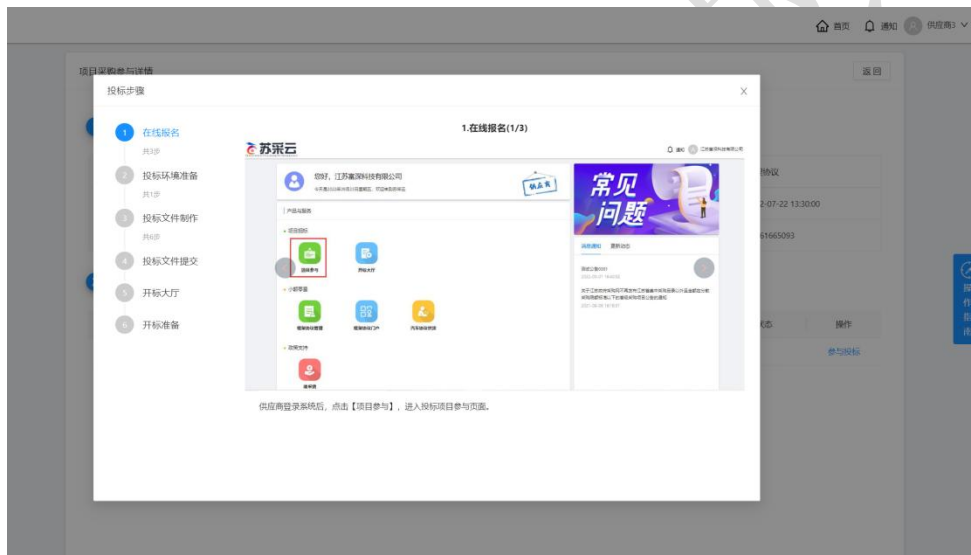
首页 通知 供应商3

项目采购参与详情

返回

投标步骤

×

1 在线报名
共3步

2 投标环境准备
共1步

3 投标文件制作
共6步

4 投标文件提交

5 开标大厅

6 开标准备

1.在线报名(1/3)

苏采云

您好，江苏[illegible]科技有限公司

供应商

产品与服务

项目参与

开标大厅

常见问题

协议

2-07-22 13:30:00

61665093

状态

操作

参与投标

供应商登录系统后，点击【项目参与】，进入投标项目参与页面。